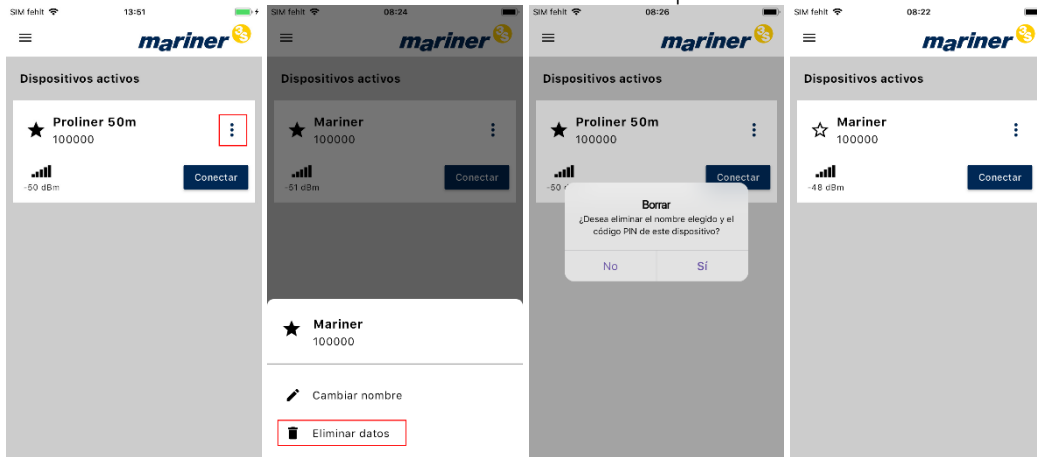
SIM fehlt 13:51

mariner

Dispositivos activos

Proliner 50m
100000

-50 dBm

Conectar

SIM fehlt 08:24

mariner

Dispositivos activos

Mariner
100000

-51 dBm

Conectar

Mariner
100000

Cambiar nombre

Eliminar datos

SIM fehlt 08:26

mariner

Dispositivos activos

Proliner 50m
100000

-50

Conectar

Borrar
¿Desea eliminar el nombre elegido y el código PIN de este dispositivo?

No

Sí

SIM fehlt 08:22

mariner

Dispositivos activos

Mariner
100000

-48 dBm

Conectar